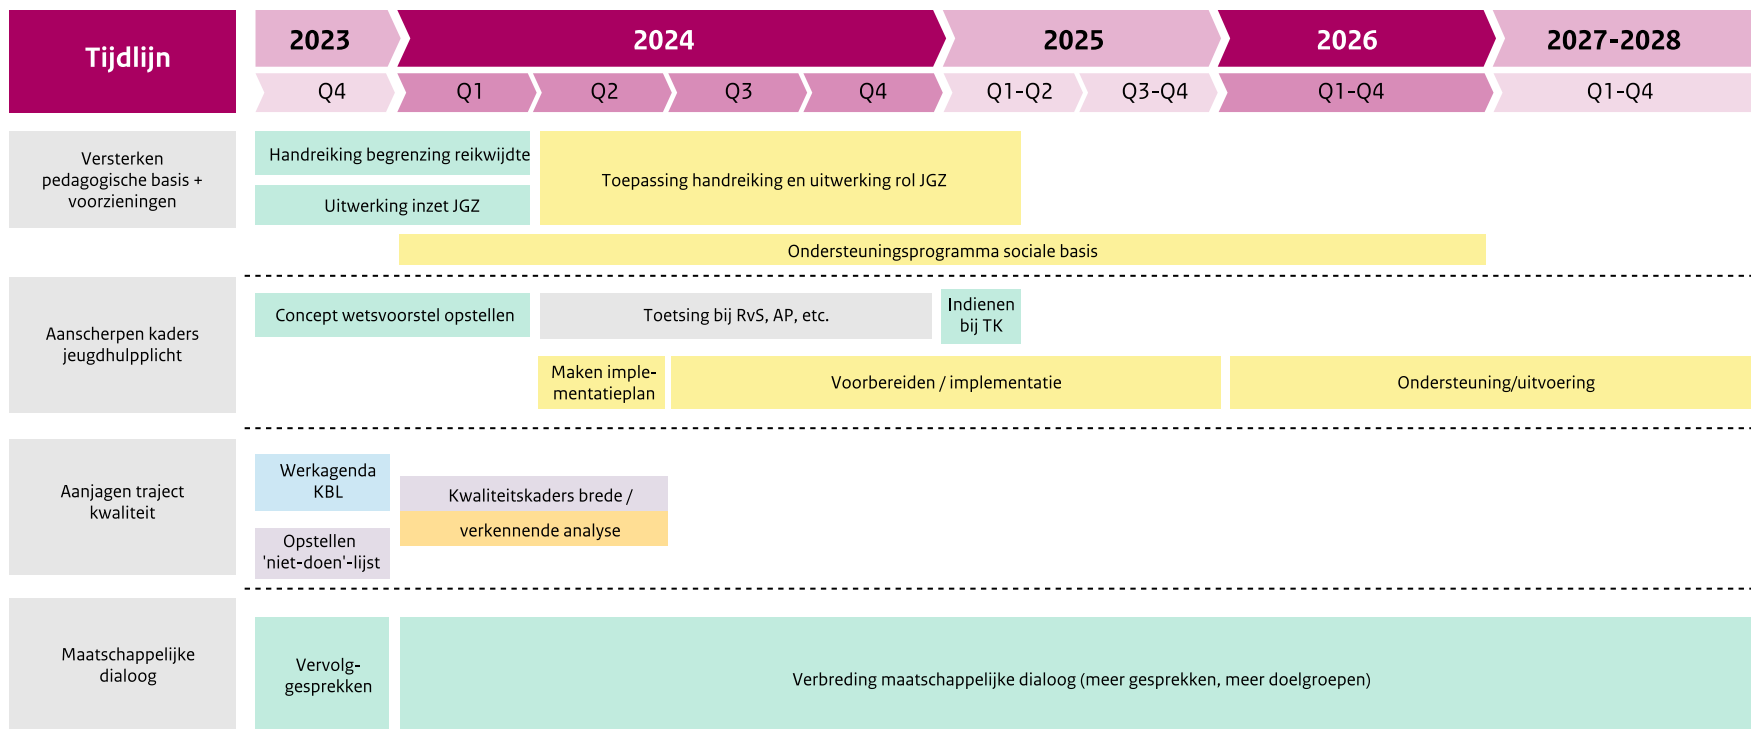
Tijdlijn

| 2023 | 2024 | | | | 2025 | | 2026 | 2027-2028 |
|---|---|---|---|---|---|---|---|---|
| Q4 | Q1 | Q2 | Q3 | Q4 | Q1-Q2 | Q3-Q4 | Q1-Q4 | Q1-Q4 |

Versterken pedagogische basis + voorzieningen

Handreiking begrenzing reikwijdte

Uitwerking inzet JGZ

Toepassing handreiking en uitwerking rol JGZ

Ondersteuningsprogramma sociale basis

Aanscherpen kaders jeugdhulpplicht

Concept wetsvoorstel opstellen

Toetsing bij RvS, AP, etc.

Indienen bij TK

Maken implementatieplan

Voorbereiden / implementatie

Ondersteuning/uitvoering

Aanjagen traject kwaliteit

Werkagenda KBL

Opstellen 'niet-doen'-lijst

Kwaliteitskaders brede / verkennende analyse

Maatschappelijke dialoog

Vervolggesprekken

Verbreding maatschappelijke dialoog (meer gesprekken, meer doelgroepen)